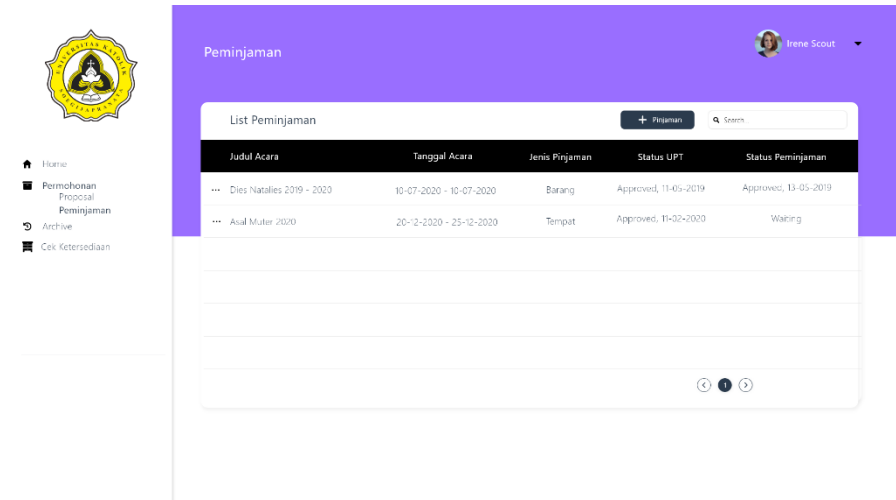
UNIVERSITAS KATOLIK SOEGIJAPRANATA

Home
Permohonan
Proposal
Peminjaman
Archive
Cek Ketersediaan

Peminjaman

Irene Scout

List Peminjaman

+ Pinjaman

Search

| | Judul Acara | Tanggal Acara | Jenis Pinjaman | Status UPT | Status Peminjaman |
|---|---|---|---|---|---|
| ... | Dies Natalies 2019 - 2020 | 10-07-2020 - 10-07-2020 | Barang | Approved, 11-05-2019 | Approved, 13-05-2019 |
| ... | Asal Muter 2020 | 20-12-2020 - 25-12-2020 | Tempat | Approved, 11-02-2020 | Waiting |

1